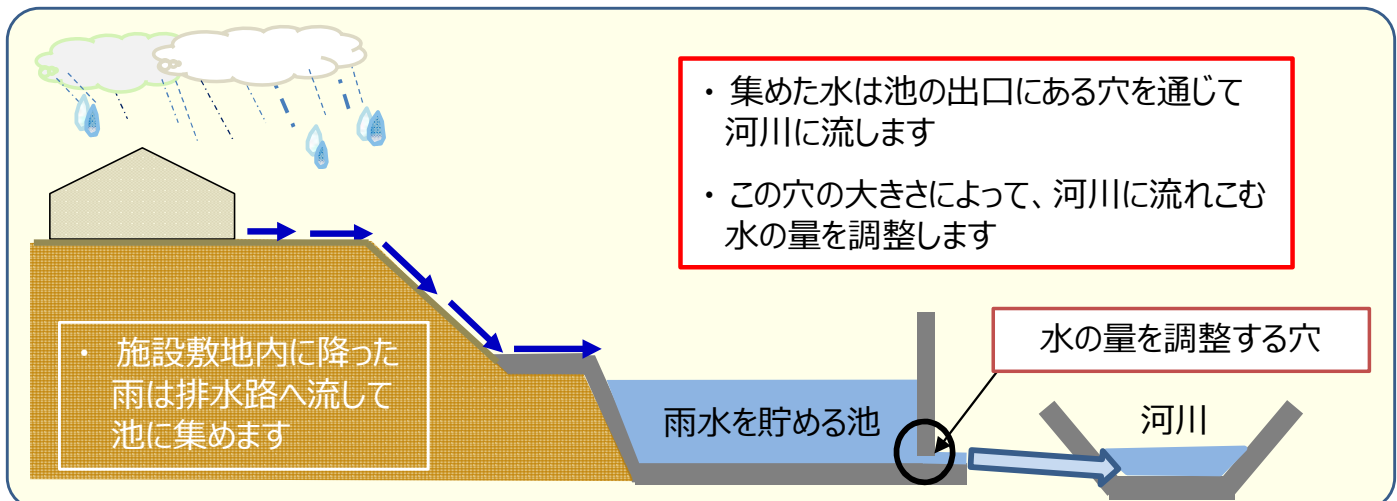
・ 集めた水は池の出口にある穴を通じて河川に流します

・ この穴の大きさによって、河川に流れこむ水の量を調整します

・ 施設敷地内に降った雨は排水路へ流して池に集めます

水の量を調整する穴

雨水を貯める池

河川